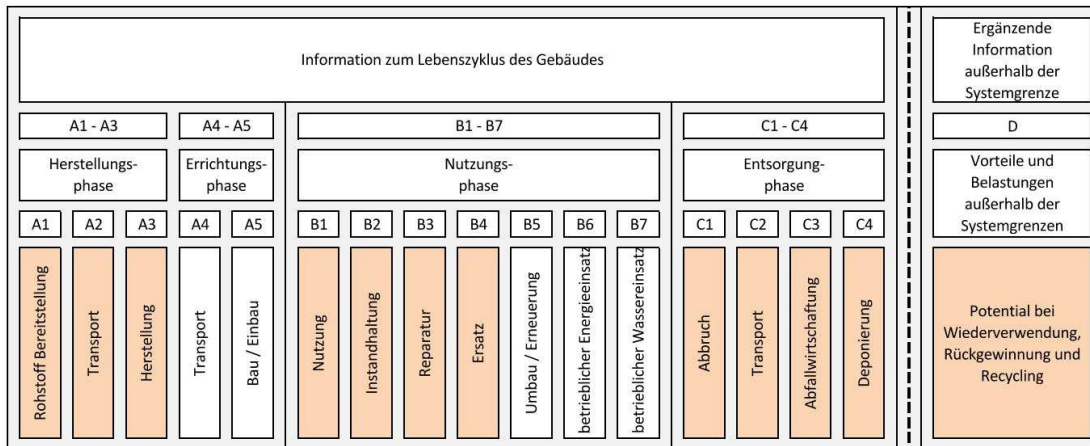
Information zum Lebenszyklus des Gebäudes

Ergänzende Information außerhalb der Systemgrenze

A1 - A3

A4 - A5

B1 - B7

C1 - C4

D

Herstellungsphase

Errichtungsphase

Nutzungsphase

Entsorgungphase

Vorteile und Belastungen außerhalb der Systemgrenzen

A1 A2 A3 A4 A5 B1 B2 B3 B4 B5 B6 B7 C1 C2 C3 C4

Rohstoff Bereitstellung

Transport

Herstellung

Transport

Bau / Einbau

Nutzung

Instandhaltung

Reparatur

Ersatz

Umbau / Erneuerung

betrieblicher Energieeinsatz

betrieblicher Wassereinsatz

Abbruch

Transport

Abfallwirtschaftung

Deponierung

Potential bei Wiederverwendung, Rückgewinnung und Recycling